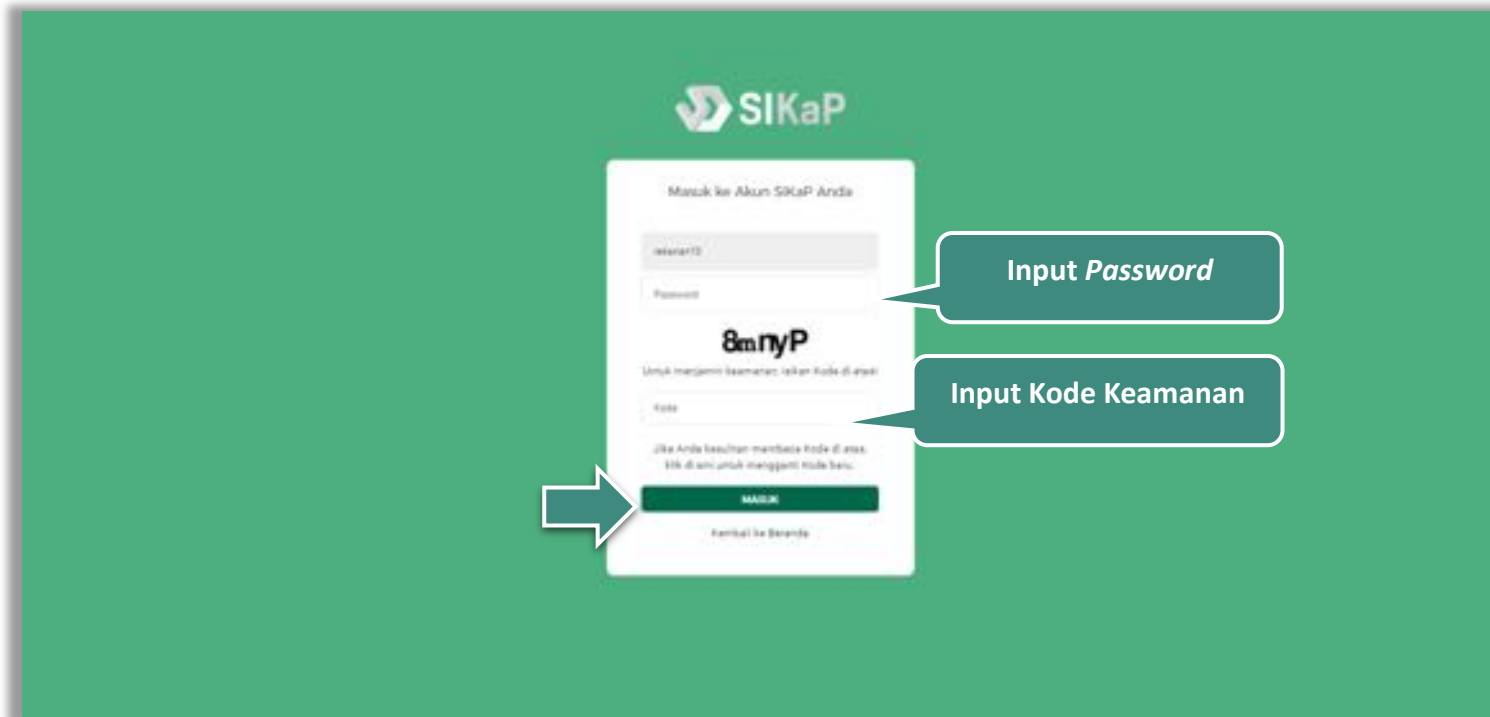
SIKaP

Masuk ke Akun SIKaP Anda

rekanan13

Password

8mnyP

Untuk menjamin keamanan, isikan Kode di atas

Kode

Jika Anda kesulitan membaca Kode di atas, klik di sini untuk mengganti Kode baru.

MASUK

Kembali ke Beranda

Input *Password*

Input Kode Keamanan